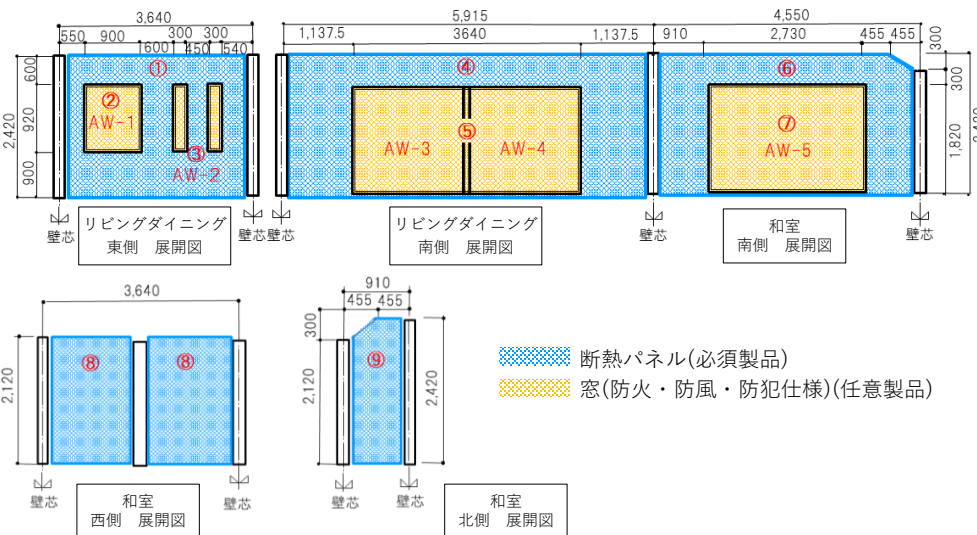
3,640
550 900 300 300
600 450 540
600
920
2,420
900
①
②
AW-1
③
AW-2
壁芯 壁芯
リビングダイニング
東側 展開図

5,915
1,137.5 3640 1,137.5
④
⑤
AW-3 AW-4
壁芯
リビングダイニング
南側 展開図

4,550
910 2,730 455 455
300
⑥
⑦
AW-5
300
1,820
2,420
壁芯 壁芯
和室
南側 展開図

3,640
2,120
⑧ ⑧
壁芯 壁芯
和室
西側 展開図

910
455 455
300
2,120
⑨
2,420
壁芯 壁芯
和室
北側 展開図

断熱パネル(必須製品)
窓(防火・防風・防犯仕様)(任意製品)